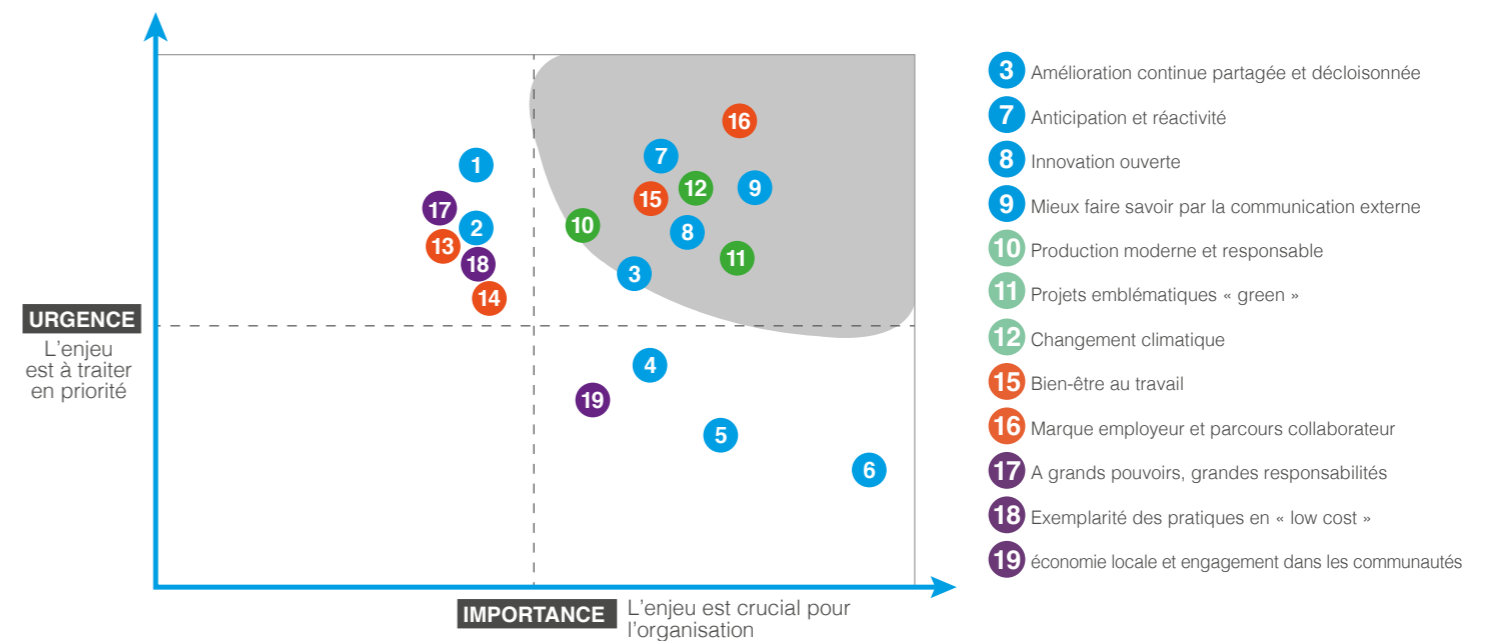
URGENCE
L'enjeu est à traiter en priorité

1
17
2
13
18
14
16
7
15
12
9
10
8
11
3
4
19
5
6

IMPORTANCE
L'enjeu est crucial pour l'organisation

3 Amélioration continue partagée et décloisonnée
7 Anticipation et réactivité
8 Innovation ouverte
9 Mieux faire savoir par la communication externe
10 Production moderne et responsable
11 Projets emblématiques « green »
12 Changement climatique
15 Bien-être au travail
16 Marque employeur et parcours collaborateur
17 A grands pouvoirs, grandes responsabilités
18 Exemplarité des pratiques en « low cost »
19 économie locale et engagement dans les communautés